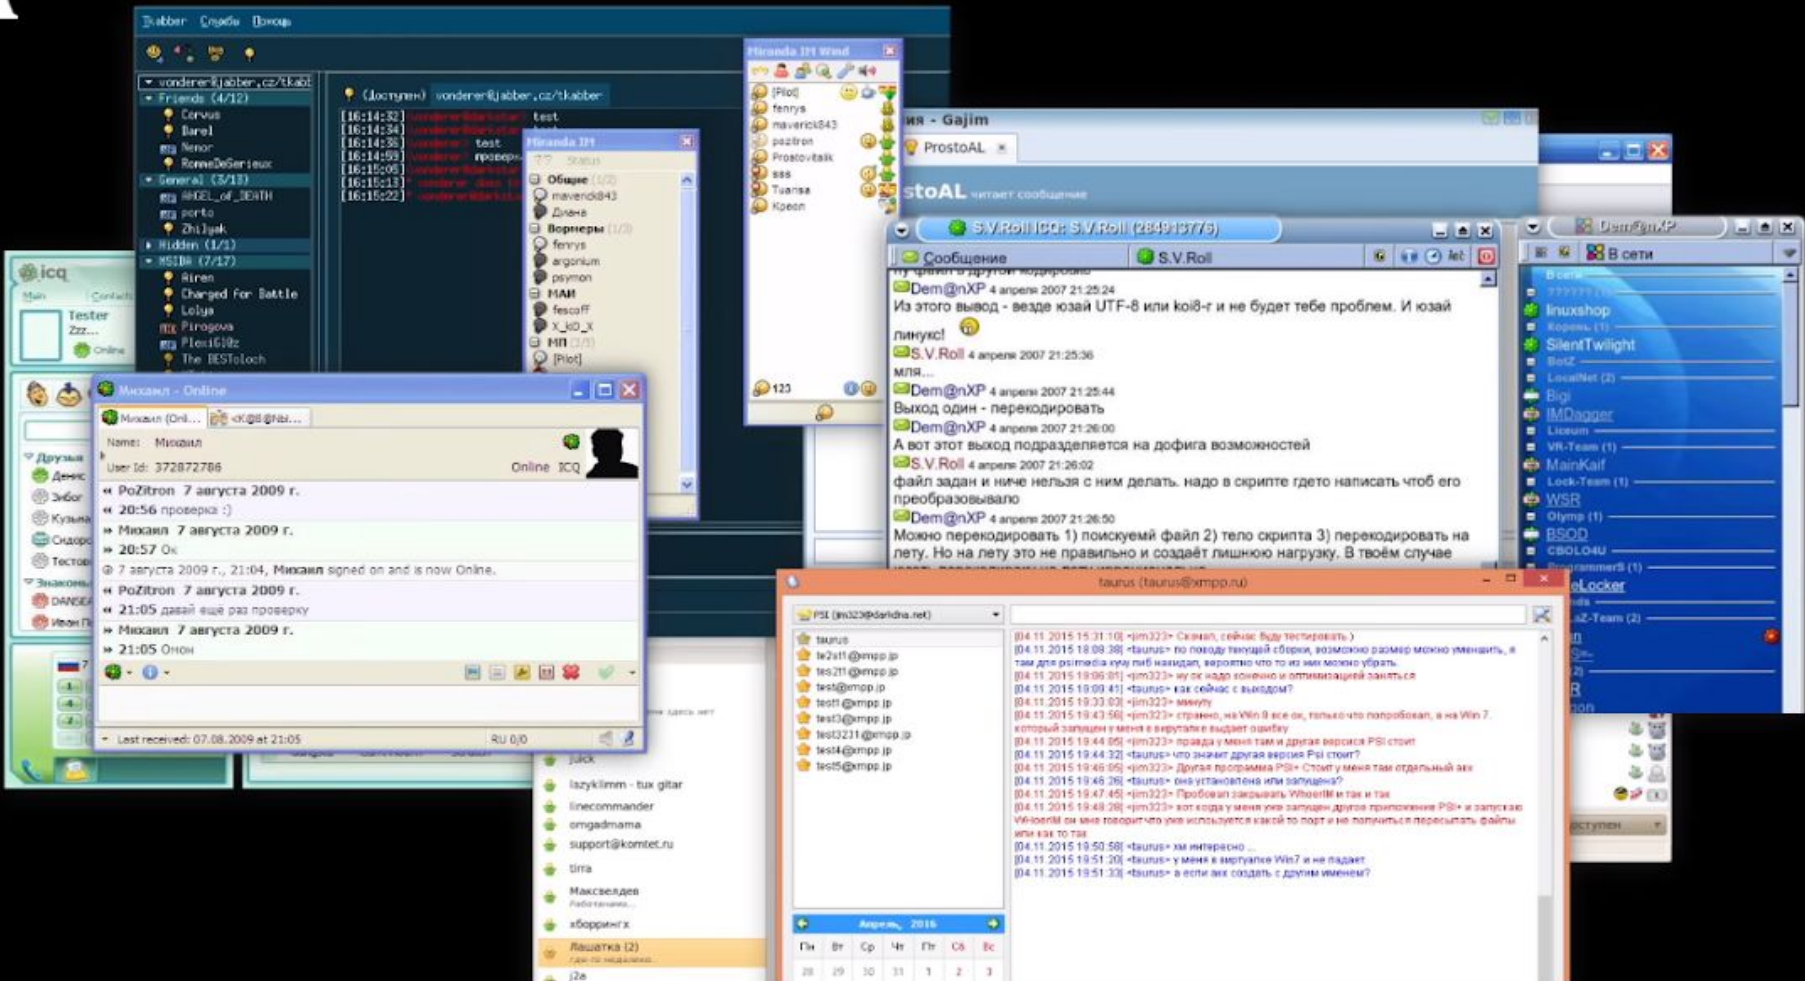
Tkabber Служба Помощь

vonderer@jabber.cz/tkabber
Friends (4/12)
Corvus
Barel
Nenor
RonneDeSerieux
General (3/13)
ANGEL_of_DEATH
porto
Zhilyak
Hidden (1/1)
MSIBA (7/17)
Airen
Charged For Battle
Lolya
Pirogova
Plexi610z
The BESToloch

(Доступен) vonderer@jabber.cz/tkabber

[16:14:32] test
[16:14:34]
[16:14:38] test
[16:14:59] провер
[16:15:06]
[16:15:13]
[16:15:22]

Miranda IM
Status
Общие
maverick843
Диана
Ворнеры
fenrys
argonium
psymon
МАИ
fescoff
X_kO_X
МП
[Pilot]

Miranda IM Wind
[Pilot]
fenrys
maverick843
pozitron
Prostovitalik
sss
Tuansa
Креон
123

ICQ
Main
Contacts
Tester
Zzz...
Online
Друзья
Денис
Зибор
Кузьма
Сидоро
Тестов
Знакомы
DANSE
Иван П

Михаил - Online
Михаил (Onl...
<K@$@N&...
Name: Михаил
User Id: 372872786
Online ICQ
« PoZitron 7 августа 2009 г.
« 20:56 проверка :)
» Михаил 7 августа 2009 г.
» 20:57 Ок
7 августа 2009 г., 21:04, Михаил signed on and is now Online.
« PoZitron 7 августа 2009 г.
« 21:05 давай еще раз проверку
» Михаил 7 августа 2009 г.
» 21:05 Онон
Last received: 07.08.2009 at 21:05
RU 0/0

ия - Gajim
ProstoAL
stoAL читает сообщение

S.V.Roll ICQ: S.V.Roll (284913776)
Сообщение
S.V.Roll
Dem@nXP 4 апреля 2007 21:25:24
Из этого вывод - везде юзай UTF-8 или koi8-r и не будет тебе проблем. И юзай линукс!
S.V.Roll 4 апреля 2007 21:25:36
мля...
Dem@nXP 4 апреля 2007 21:25:44
Выход один - перекодировать
Dem@nXP 4 апреля 2007 21:26:00
А вот этот выход подразделяется на дофига возможностей
S.V.Roll 4 апреля 2007 21:26:02
файл задан и ниче нельзя с ним делать. надо в скрипте гдето чтоб его преобразовывало
Dem@nXP 4 апреля 2007 21:26:50
Можно перекодировать 1) поискуемй файл 2) тело скрипта 3) перекодировать на лету. Но на лету это не правильно и создаёт лишнюю нагрузку. В твоём случае

Dem@nXP
В сети
linuxshop
SilentTwilight
Bigi
IMDagger
MainKaif
WSR
BSOD

taurus (taurus@xmpp.ru)
PSI (jim323@darkdna.net)
taurus
te2st1@xmpp.jp
tes2t1@xmpp.jp
test@xmpp.jp
test1@xmpp.jp
test3@xmpp.jp
test3231@xmpp.jp
test4@xmpp.jp
test5@xmpp.jp
[04.11.2015 15:31:10] <jim323> Скачал, сейчас буду тестировать )
[04.11.2015 19:44:32] <taurus> что значит другая версия Psi стоит?
[04.11.2015 19:50:58] <taurus> хм интересно
[04.11.2015 19:51:20] <taurus> у меня в виртуалке Win7 и не падает
[04.11.2015 19:51:33] <taurus> а если акк создать с другим именем?
Апрель 2016
Пн Вт Ср Чт Пт Сб Вс
28 29 30 31 1 2 3

juick
lazyklimm - tux gitar
linecommander
omgadmama
support@komtet.ru
tirra
Максвелдев
хборрингх
Лашатка (2)
j2a